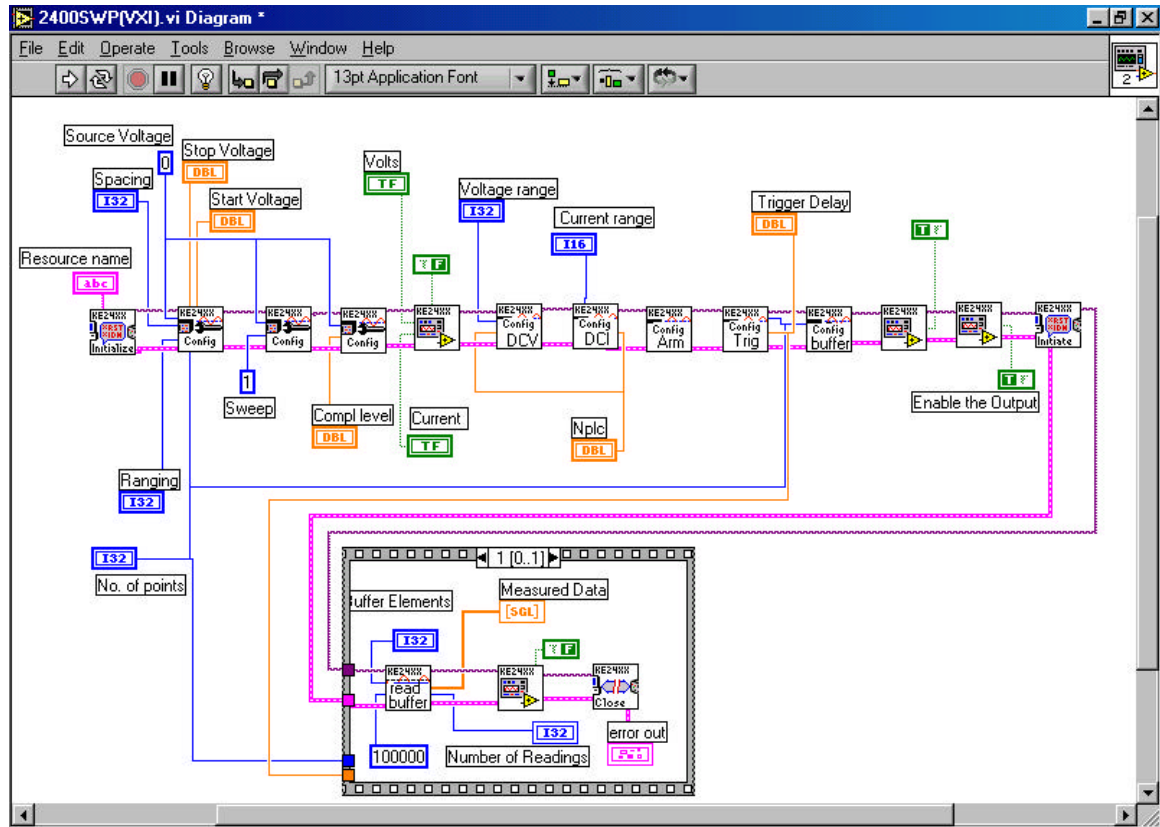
2400SWP(VXI).vi Diagram *

File Edit Operate Tools Browse Window Help

13pt Application Font

2

Source Voltage
0
Stop Voltage
DBL
Spacing
I32
Start Voltage
DBL
Volts
TF
Voltage range
I32
Current range
I16
Trigger Delay
DBL
T F
Resource name
abc
T F

KE24XX RST IDN Initialize
KE24XX Config
KE24XX Config
KE24XX Config
KE24XX
KE24XX Config DCV
KE24XX Config DCI
KE24XX Config Arm
KE24XX Config Trig
KE24XX Config buffer
KE24XX
KE24XX
KE24XX RST IDN Initiate

1
Sweep
Compl level
DBL
Current
TF
Nplc
DBL
T F
Enable the Output
Ranging
I32
I32
No. of points

1 [0..1]
Buffer Elements
Measured Data
SGL
I32
T F
KE24XX read buffer
KE24XX
KE24XX Close
error out
I32
100000
Number of Readings